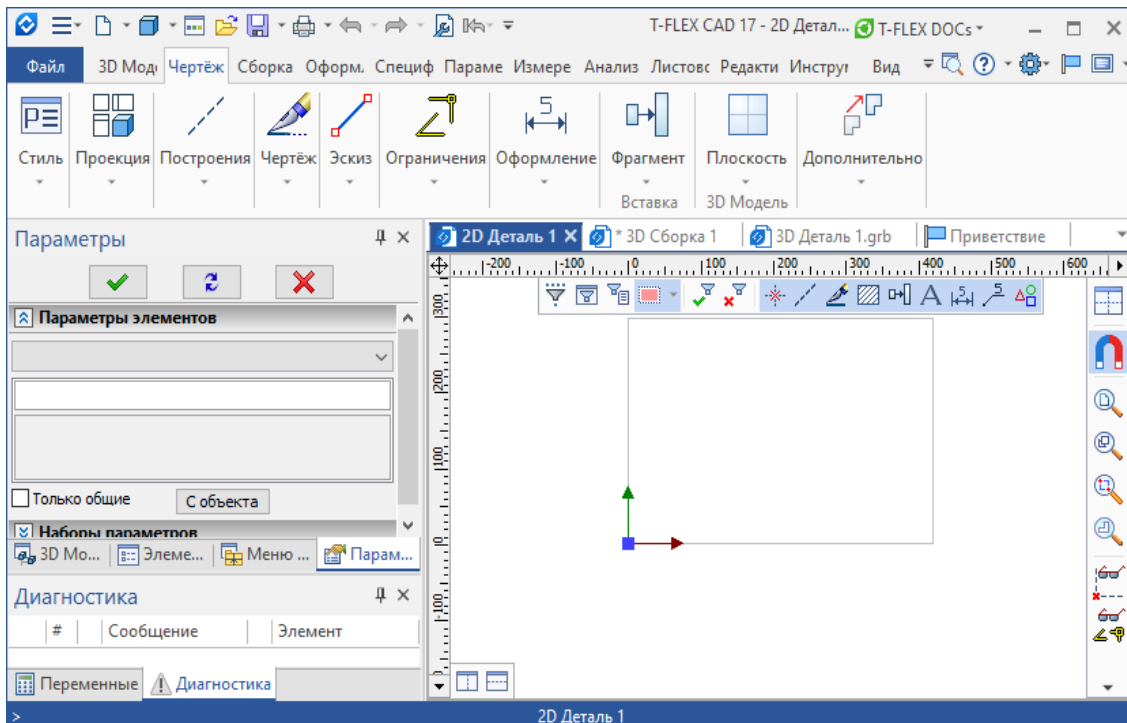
T-FLEX CAD 17 - 2D Детал... T-FLEX DOCs

Файл 3D Моде Чертёж Сборка Оформ. Специф Параме Измере Анализ Листовс Редакти Инструм Вид

Стиль Проекция Построения Чертёж Эскиз Ограничения Оформление Фрагмент Плоскость Дополнительно

Вставка 3D Модель

Параметры

Параметры элементов

Только общие С объекта

Наборы параметров

3D Мо... Элеме... Меню ... Парам...

Диагностика

| # | Сообщение | Элемент |
|---|---|---|

Переменные Диагностика

2D Деталь 1 * 3D Сборка 1 3D Деталь 1.grb Приветствие

-200 -100 0 100 200 300 400 500 600

300 200 100 0 -100

>

2D Деталь 1